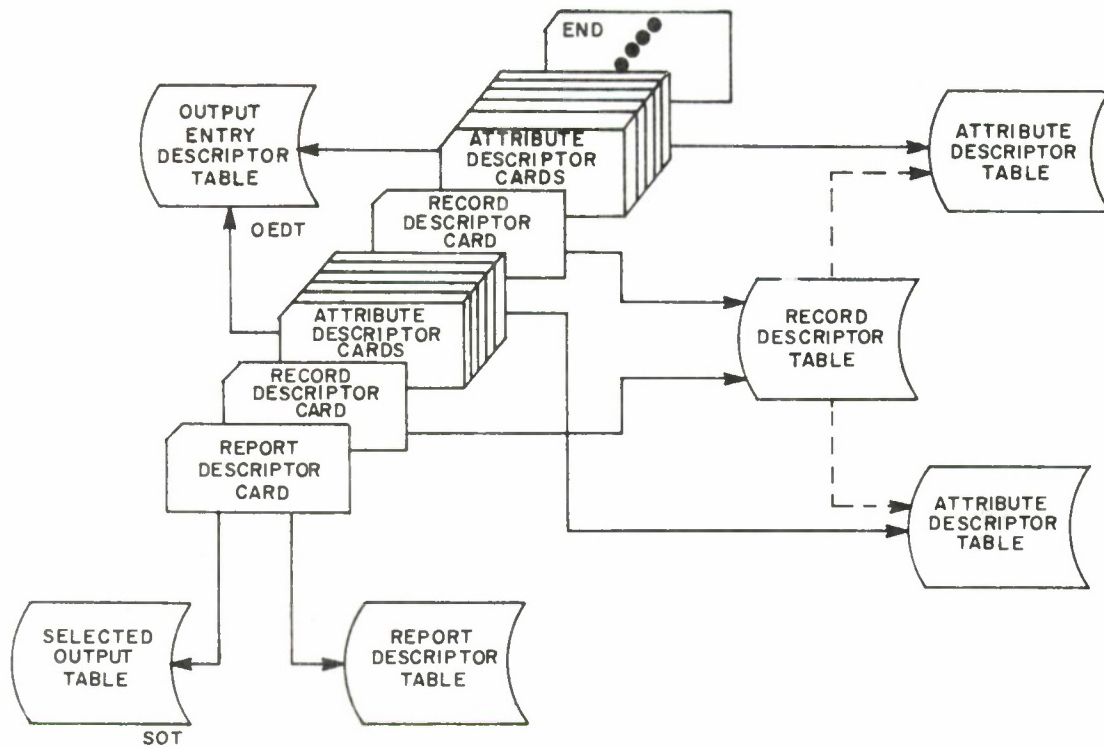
END

OUTPUT ENTRY DESCRIPTOR TABLE

OEDT

ATTRIBUTE DESCRIPTOR CARDS

ATTRIBUTE DESCRIPTOR TABLE

RECORD DESCRIPTOR CARD

ATTRIBUTE DESCRIPTOR CARDS

RECORD DESCRIPTOR TABLE

RECORD DESCRIPTOR CARD

REPORT DESCRIPTOR CARD

ATTRIBUTE DESCRIPTOR TABLE

SELECTED OUTPUT TABLE

SOT

REPORT DESCRIPTOR TABLE